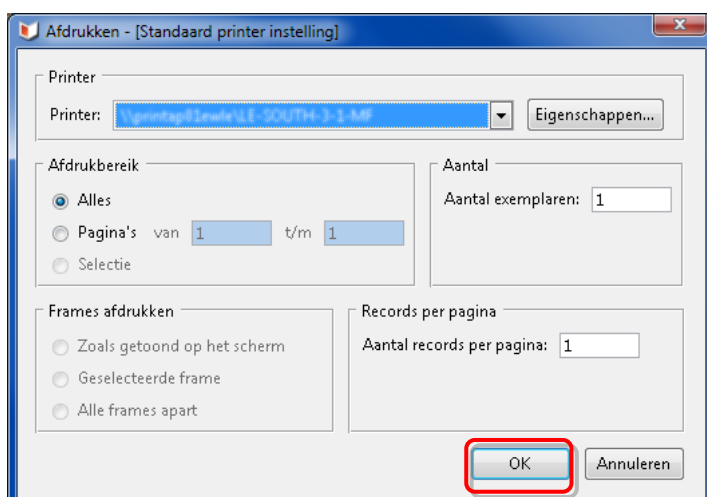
Afdrukken - [Standaard printer instelling]

x

Printer

Printer: \\printap01ewle\LE-SOUTH-3-1-MF

Eigenschappen...

Afdrukbereik

Alles

Pagina's van 1 t/m 1

Selectie

Aantal

Aantal exemplaren: 1

Frames afdrukken

Zoals getoond op het scherm

Geselecteerde frame

Alle frames apart

Records per pagina

Aantal records per pagina: 1

OK

Annuleren